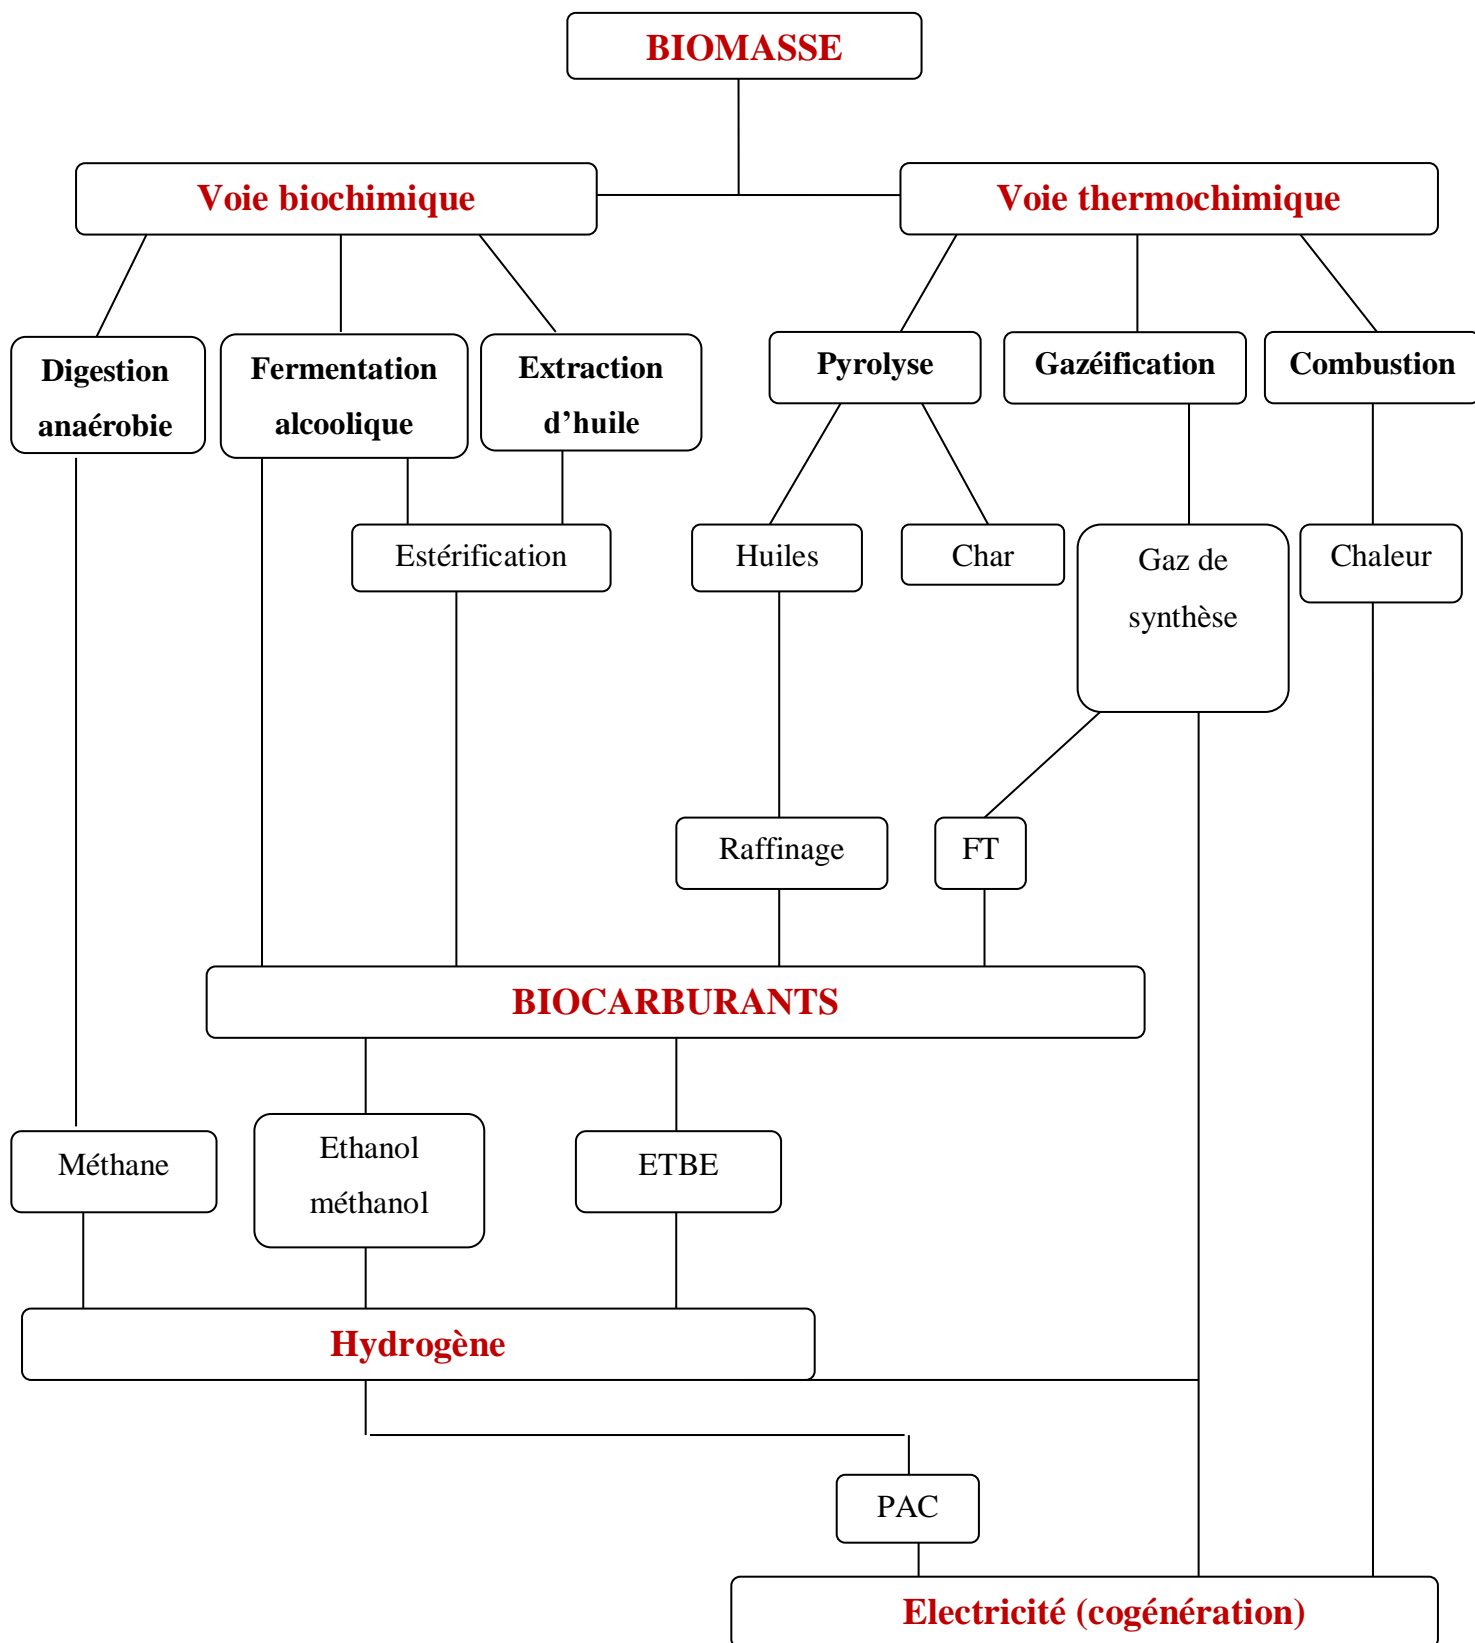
BIOMASSE

Voie biochimique

Voie thermochimique

Digestion anaérobie

Fermentation alcoolique

Extraction d’huile

Pyrolyse

Gazéification

Combustion

Estérification

Huiles

Char

Gaz de synthèse

Chaleur

Raffinage

FT

BIOCARBURANTS

Méthane

Ethanol méthanol

ETBE

Hydrogène

PAC

Electricité (cogénération)